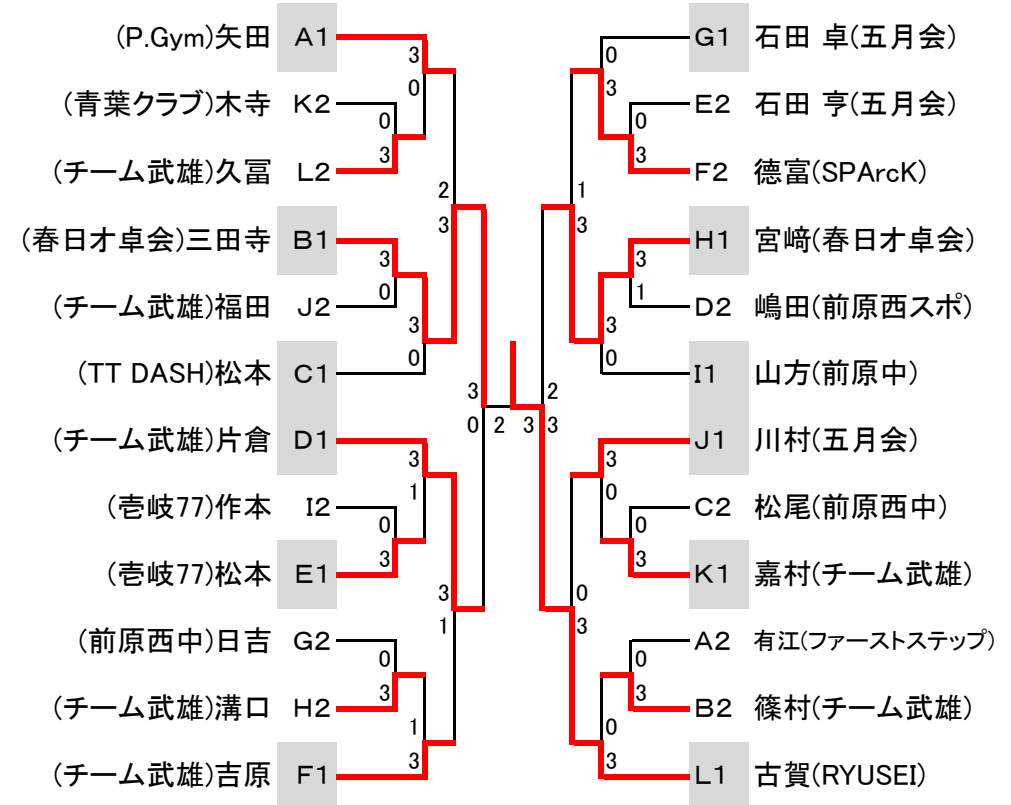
(P.Gym)矢田 A1
(青葉クラブ)木寺 K2
(チーム武雄)久冨 L2
(春日オ卓会)三田寺 B1
(チーム武雄)福田 J2
(TT DASH)松本 C1
(チーム武雄)片倉 D1
(壱岐77)作本 I2
(壱岐77)松本 E1
(前原西中)日吉 G2
(チーム武雄)溝口 H2
(チーム武雄)吉原 F1

3 0 0 3 2 3 3 0 3 0 3 0 3 1 0 3 3 1 0 3 1 3 3 0 2 3 2 3

G1 石田 卓(五月会)
E2 石田 亨(五月会)
F2 徳富(SPArcK)
H1 宮﨑(春日オ卓会)
D2 嶋田(前原西スポ)
I1 山方(前原中)
J1 川村(五月会)
C2 松尾(前原西中)
K1 嘉村(チーム武雄)
A2 有江(ファーストステップ)
B2 篠村(チーム武雄)
L1 古賀(RYUSEI)

0 3 0 3 1 3 3 1 3 0 3 0 0 3 0 3 0 3 0 3